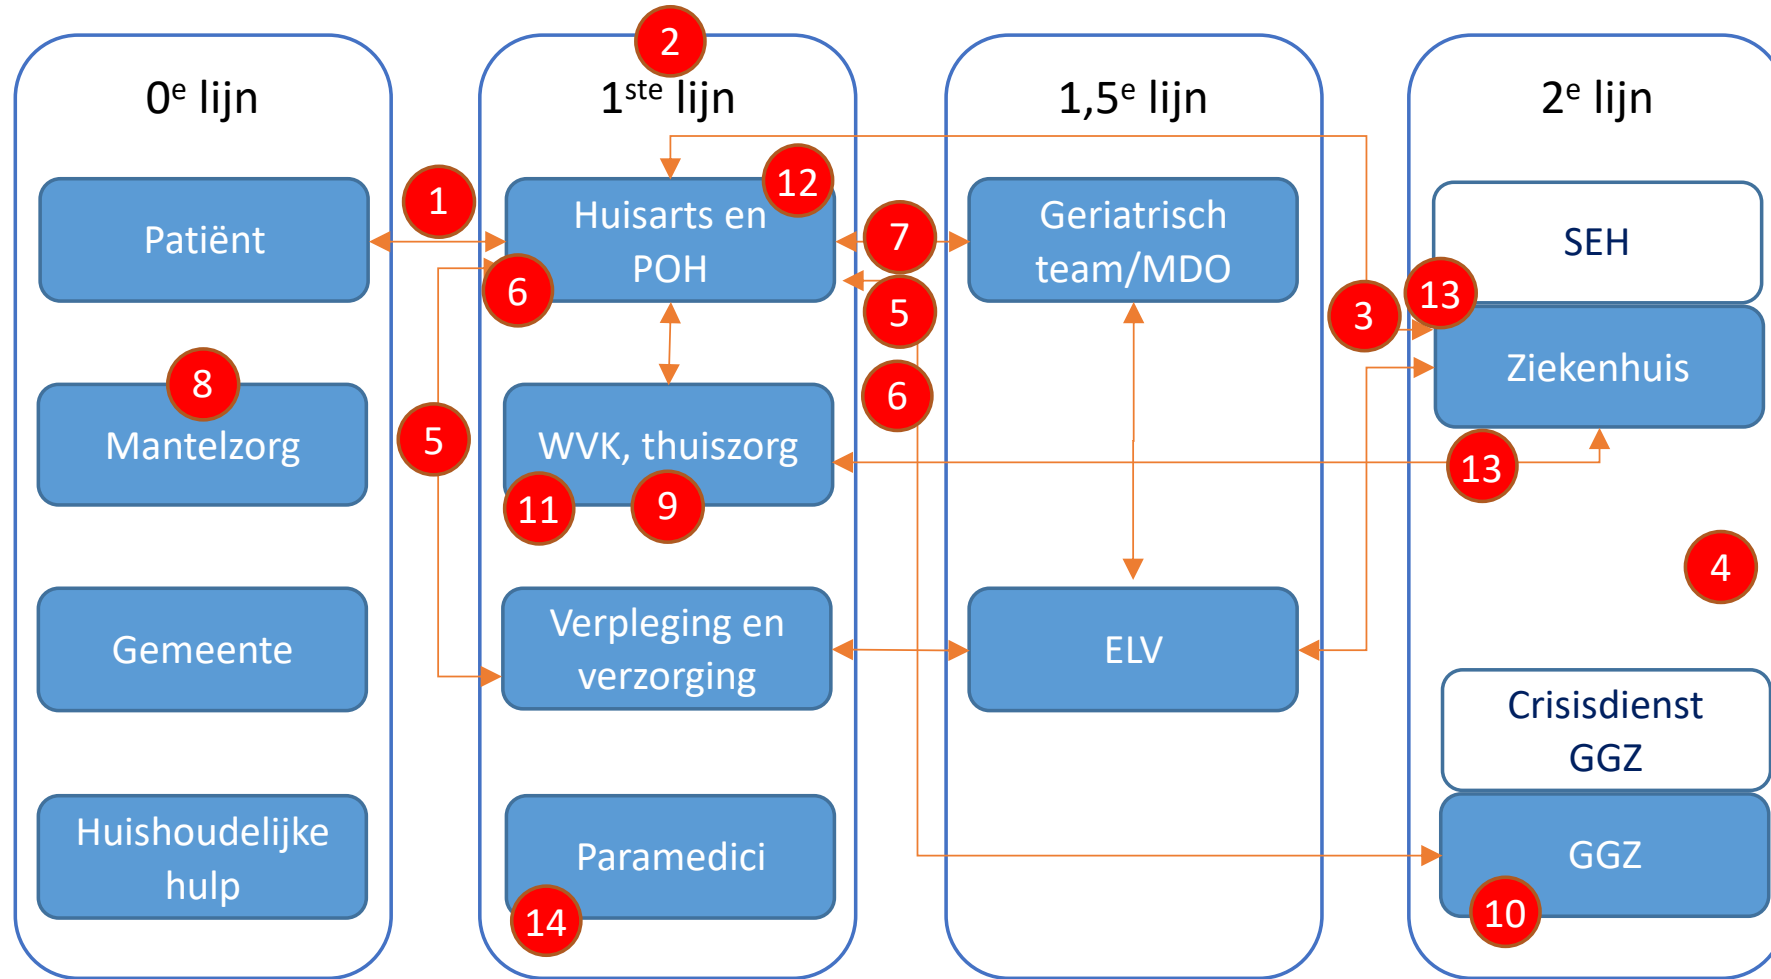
0$^{e}$ lijn

1$^{ste}$ lijn

1,5$^{e}$ lijn

2$^{e}$ lijn

2

Patiënt

1

Huisarts en POH

12

6

7

5

Geriatrisch team/MDO

3

13

SEH

Ziekenhuis

8

Mantelzorg

5

WVK, thuiszorg

11

9

6

13

4

Gemeente

Verpleging en verzorging

ELV

Crisisdienst GGZ

Huishoudelijke hulp

Paramedici

14

GGZ

10